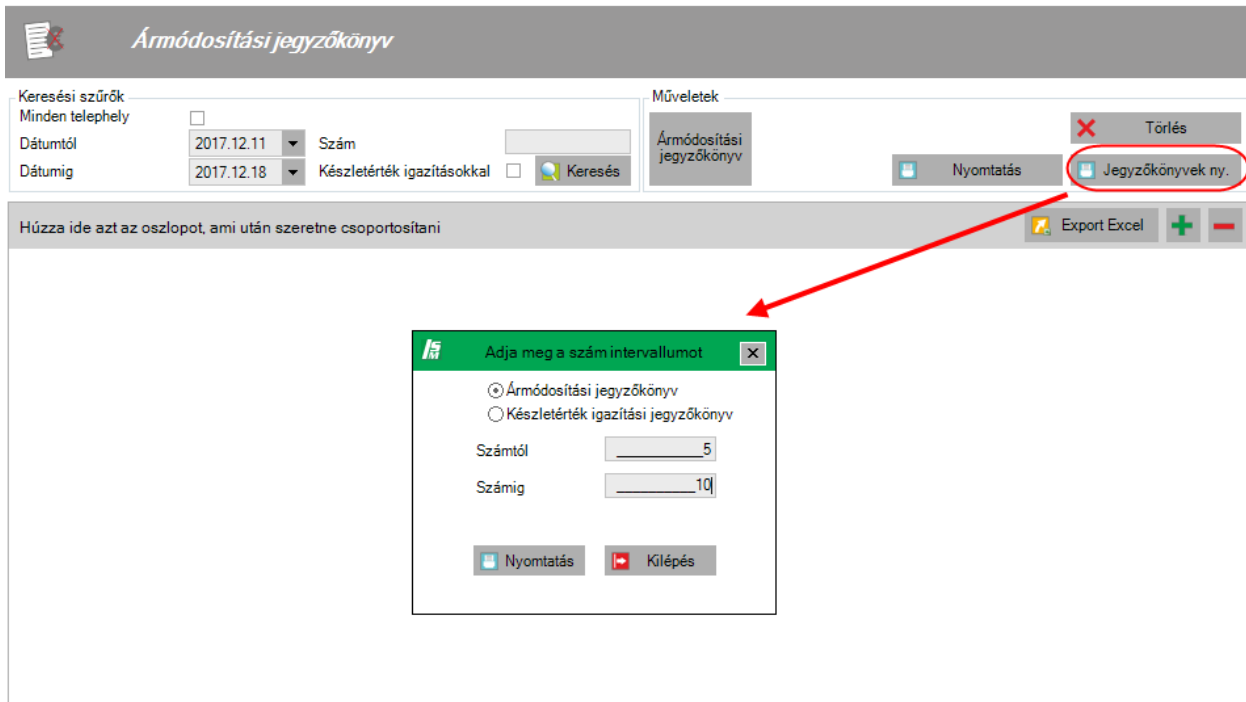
Ármódosítási jegyzőkönyv

Keresési szűrők
Minden telephely
Dátumtól 2017.12.11
Dátumig 2017.12.18
Szám
Készletérték igazításokkal
Keresés

Műveletek
Ármódosítási jegyzőkönyv
Törlés
Nyomtatás
Jegyzőkönyvek ny.

Húzza ide azt az oszlopot, ami után szeretne csoportosítani
Export Excel

Adja meg a szám intervallumot
Ármódosítási jegyzőkönyv
Készletérték igazítási jegyzőkönyv
Számtól ________5
Számig ________10
Nyomtatás
Kilépés